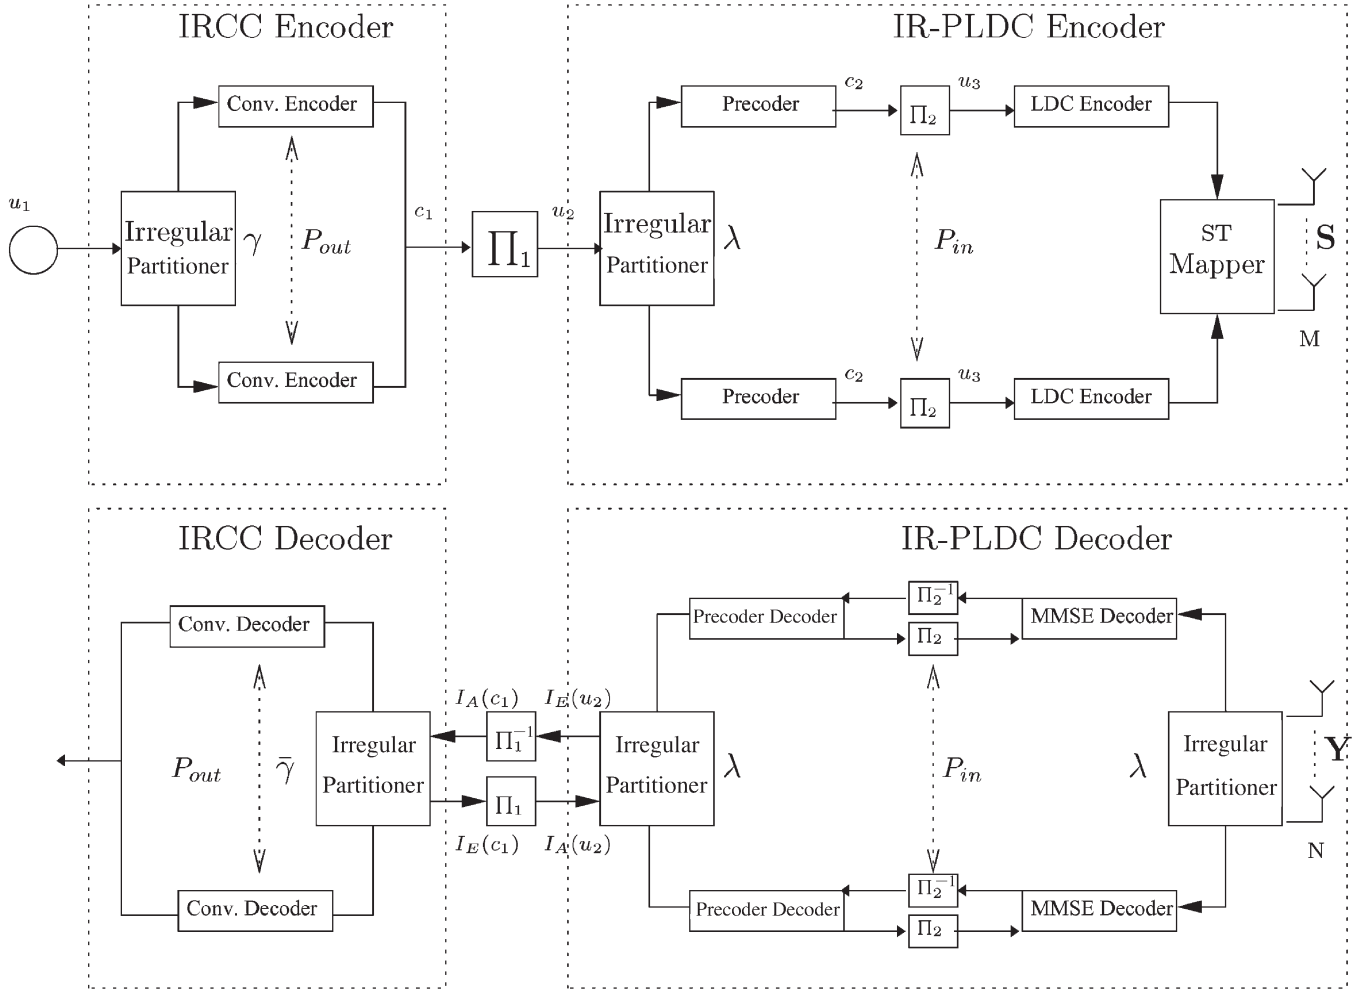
IRCC Encoder

IR-PLDC Encoder

Conv. Encoder

$u_1$

Irregular Partitioner $\gamma$

$P_{out}$

$c_1$

$\prod_1$

$u_2$

Conv. Encoder

Precoder

$c_2$

$\Pi_2$

$u_3$

LDC Encoder

Irregular Partitioner $\lambda$

$P_{in}$

ST Mapper

$\mathbf{S}$

M

Precoder

$c_2$

$\Pi_2$

$u_3$

LDC Encoder

IRCC Decoder

IR-PLDC Decoder

Conv. Decoder

$P_{out}$

$\bar{\gamma}$

Irregular Partitioner

$I_A(c_1)$

$I_E(u_2)$

$\Pi_1^{-1}$

$\Pi_1$

$I_E(c_1)$

$I_A(u_2)$

Conv. Decoder

Precoder Decoder

$\Pi_2^{-1}$

$\Pi_2$

MMSE Decoder

Irregular Partitioner $\lambda$

$P_{in}$

$\lambda$

Irregular Partitioner

$\mathbf{Y}$

N

Precoder Decoder

$\Pi_2^{-1}$

$\Pi_2$

MMSE Decoder